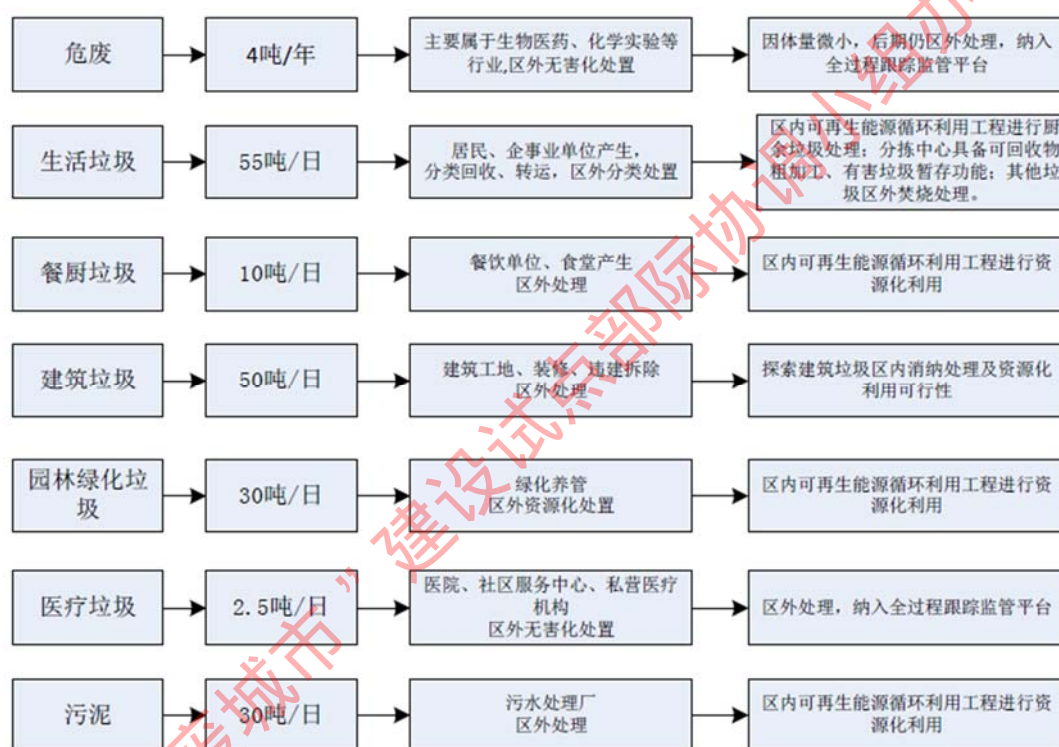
危废

4吨/年

主要属于生物医药、化学实验等行业,区外无害化处置

因体量微小，后期仍区外处理，纳入全过程跟踪监管平台

生活垃圾

55吨/日

居民、企事业单位产生，分类回收、转运，区外分类处置

区内可再生能源循环利用工程进行厨余垃圾处理；分拣中心具备可回收物粗加工、有害垃圾暂存功能；其他垃圾区外焚烧处理。

餐厨垃圾

10吨/日

餐饮单位、食堂产生
区外处理

区内可再生能源循环利用工程进行资源化利用

建筑垃圾

50吨/日

建筑工地、装修、违建拆除
区外处理

探索建筑垃圾区内消纳处理及资源化利用可行性

园林绿化垃圾

30吨/日

绿化养管
区外资源化处置

区内可再生能源循环利用工程进行资源化利用

医疗垃圾

2.5吨/日

医院、社区服务中心、私营医疗机构
区外无害化处置

区外处理，纳入全过程跟踪监管平台

污泥

30吨/日

污水处理厂
区外处理

区内可再生能源循环利用工程进行资源化利用

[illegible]城市”建设试点部际协调小组办